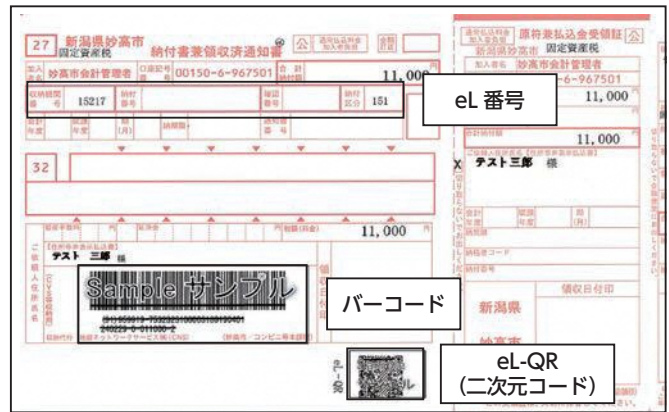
27 新潟県妙高市 固定資産税 納付書兼領収済通知書 公

加入者 妙高市会計管理者 口座記号番号 00150-6-967501 合計納付額 11,000 円

収納機関番号 15217 納付番号 確認番号 納付区分 151

eL 番号

32

11,000

テスト 三郎 様

Sample サンプル

バーコード

eL-QR
(二次元コード)

原符兼払込金受領証 公
新潟県妙高市 固定資産税
加入者名 妙高市会計管理者
-6-967501
11,000 円
11,000
テスト三郎 様

新潟県
妙高市

領収日付印